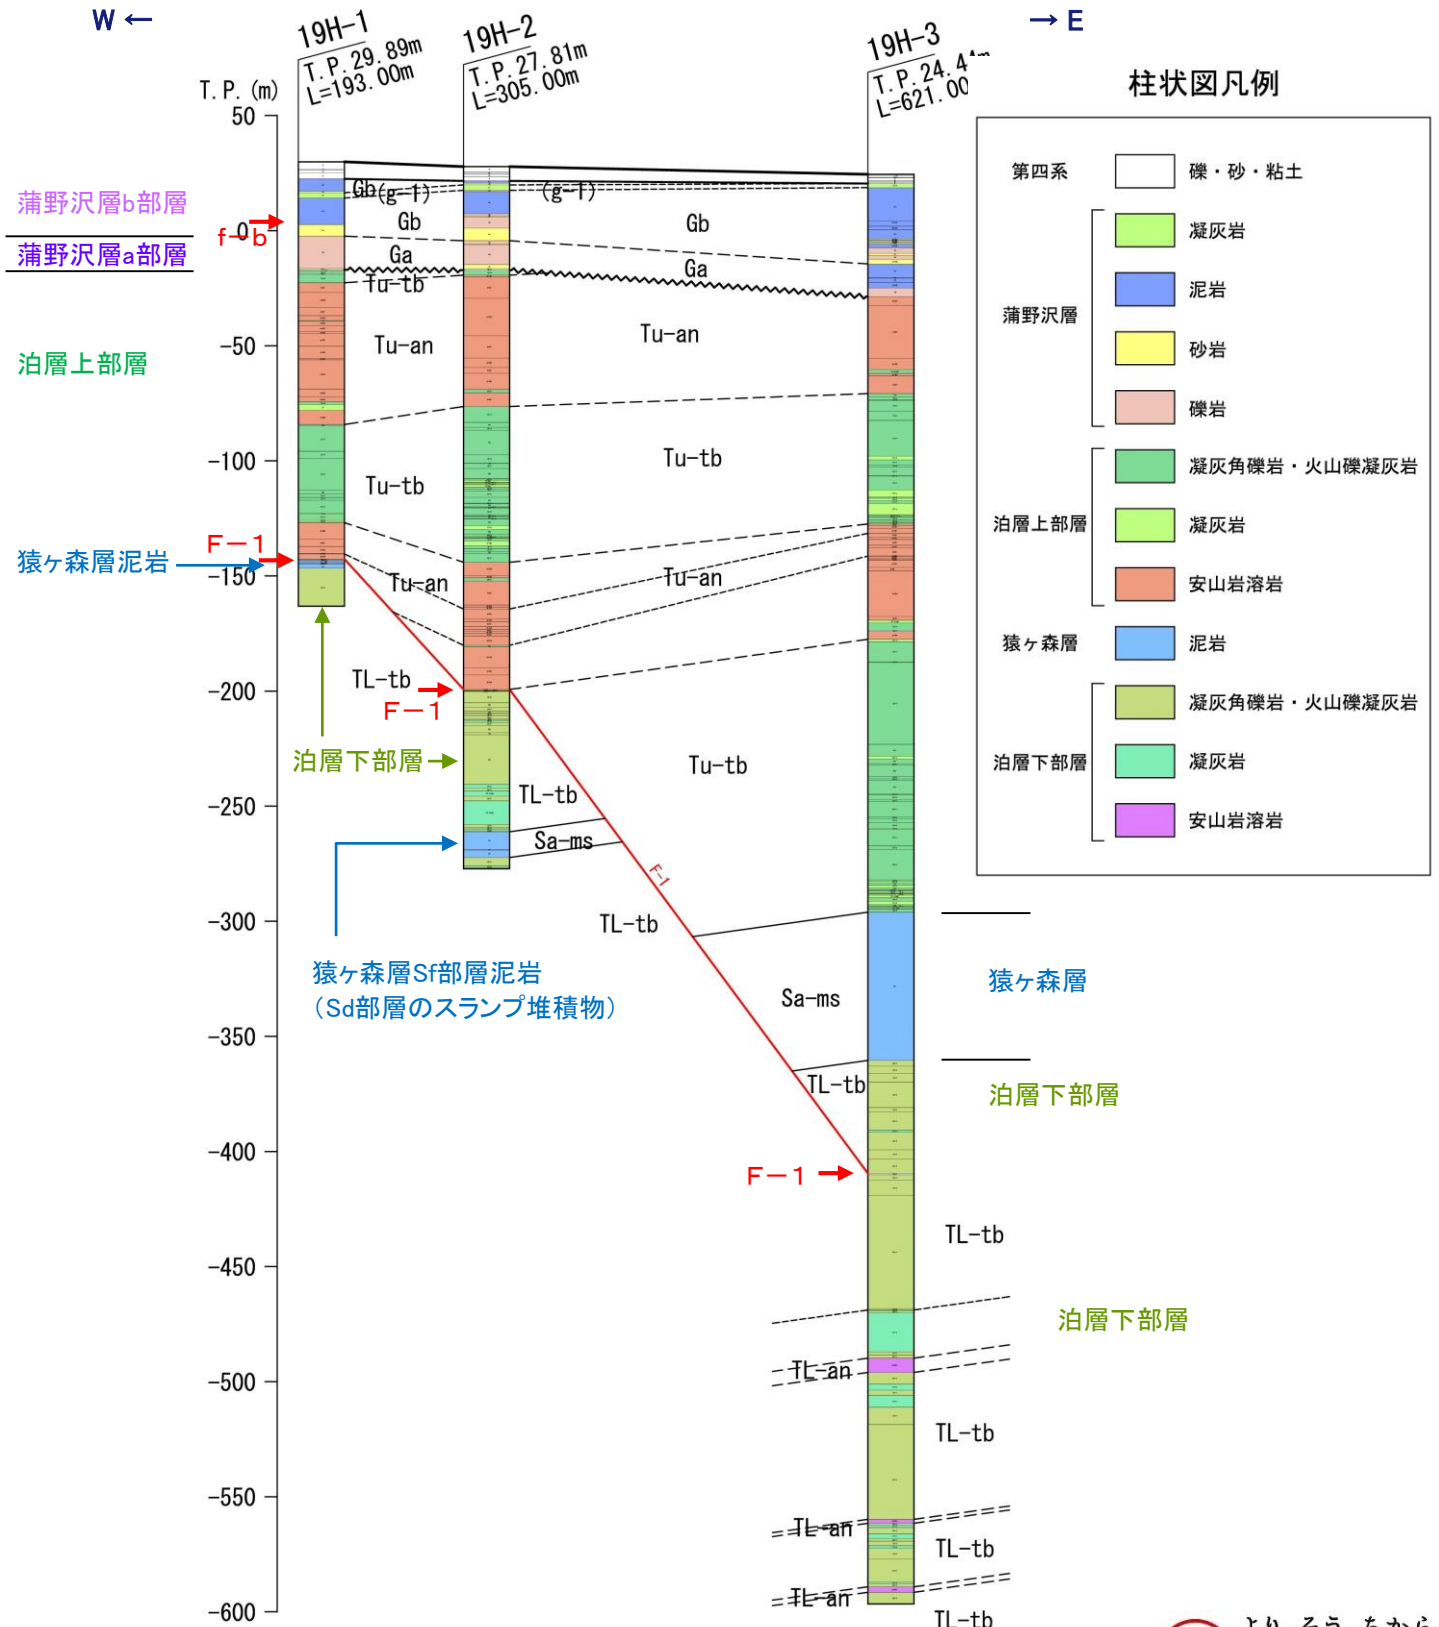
W ←

→ E

19H-1
T.P.29.89m
L=193.00m

19H-2
T.P.27.81m
L=305.00m

19H-3
T.P.24.4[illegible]
L=621.00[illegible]

T.P.(m)

50
0
-50
-100
-150
-200
-250
-300
-350
-400
-450
-500
-550
-600

蒲野沢層b部層
蒲野沢層a部層
泊層上部層
猿ヶ森層泥岩

f-0b
F−1
F−1
F−1
F-1

Gb
(g-1)
(g-1)
Gb
Gb
Ga
Ga
Tu-tb
Tu-an
Tu-an
Tu-tb
Tu-tb
Tu-an
Tu-an
TL-tb
TL-tb
Tu-tb
Sa-ms
TL-tb
Sa-ms
TL-tb
TL-tb
TL-an
TL-tb
TL-an
TL-tb
TL-an
TL-tb

泊層下部層
猿ヶ森層Sf部層泥岩
(Sd部層のスランプ堆積物)

猿ヶ森層
泊層下部層
泊層下部層

柱状図凡例

| | | |
|---|---|---|
| 第四系 | | 礫・砂・粘土 |
| 蒲野沢層 | | 凝灰岩 |
| | | 泥岩 |
| | | 砂岩 |
| | | 礫岩 |
| 泊層上部層 | | 凝灰角礫岩・火山礫凝灰岩 |
| | | 凝灰岩 |
| | | 安山岩溶岩 |
| 猿ヶ森層 | | 泥岩 |
| 泊層下部層 | | 凝灰角礫岩・火山礫凝灰岩 |
| | | 凝灰岩 |
| | | 安山岩溶岩 |

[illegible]